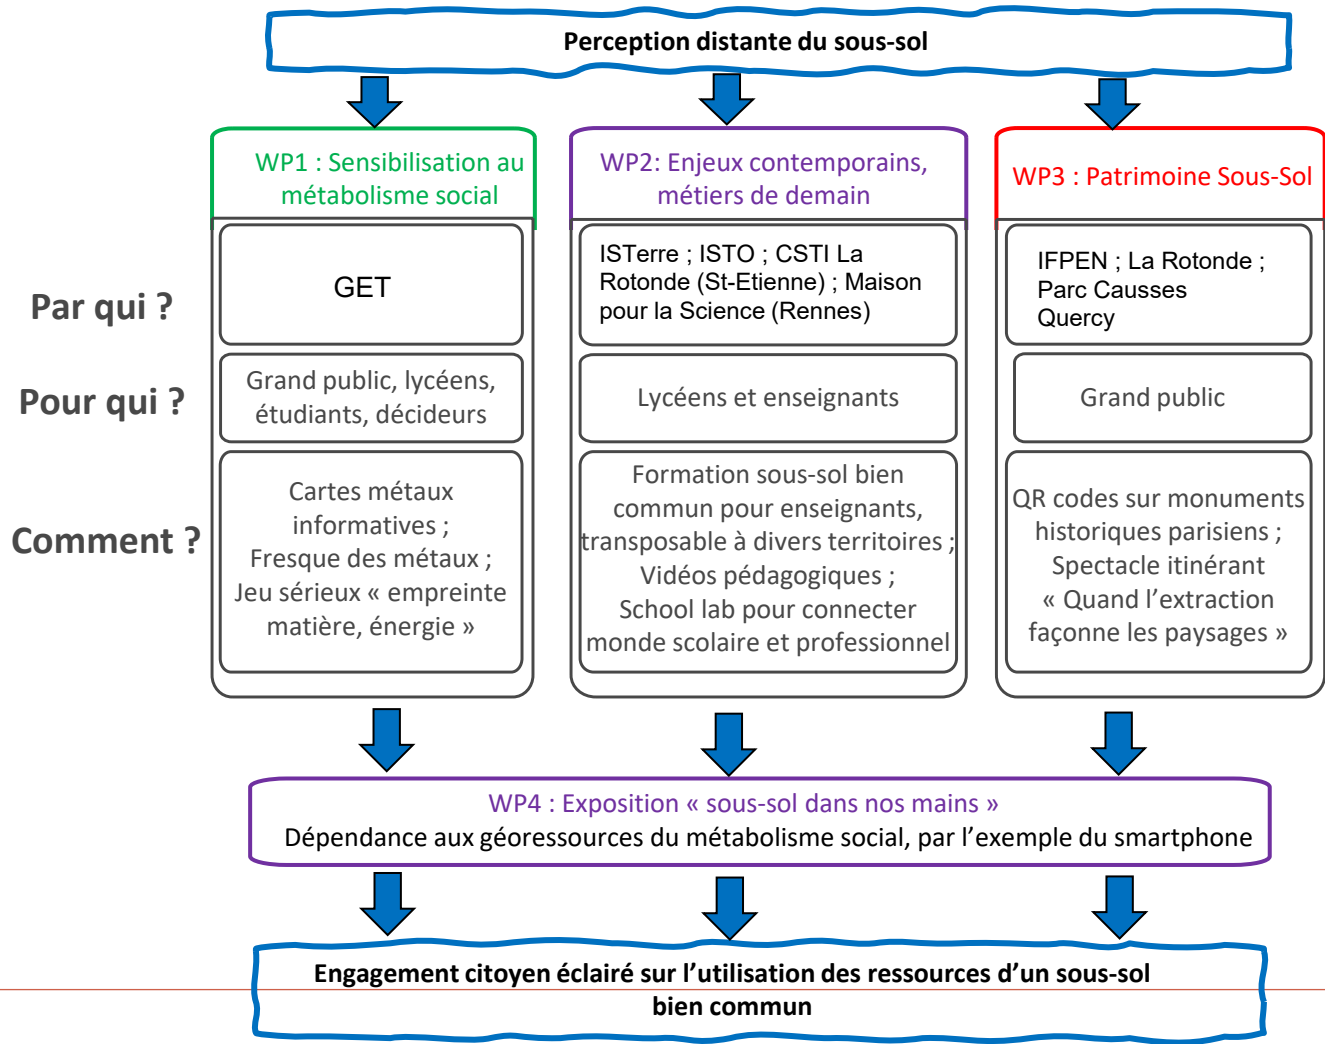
Perception distante du sous-sol

Par qui ?

Pour qui ?

Comment ?

WP1 : Sensibilisation au métabolisme social

GET

Grand public, lycéens, étudiants, décideurs

Cartes métaux informatives ; Fresque des métaux ; Jeu sérieux « empreinte matière, énergie »

WP2: Enjeux contemporains, métiers de demain

ISTerre ; ISTO ; CSTI La Rotonde (St-Etienne) ; Maison pour la Science (Rennes)

Lycéens et enseignants

Formation sous-sol bien commun pour enseignants, transposable à divers territoires ; Vidéos pédagogiques ; School lab pour connecter monde scolaire et professionnel

WP3 : Patrimoine Sous-Sol

IFPEN ; La Rotonde ; Parc Causses Quercy

Grand public

QR codes sur monuments historiques parisiens ; Spectacle itinérant « Quand l'extraction façonne les paysages »

WP4 : Exposition « sous-sol dans nos mains »
Dépendance aux géoressources du métabolisme social, par l'exemple du smartphone

Engagement citoyen éclairé sur l'utilisation des ressources d'un sous-sol bien commun